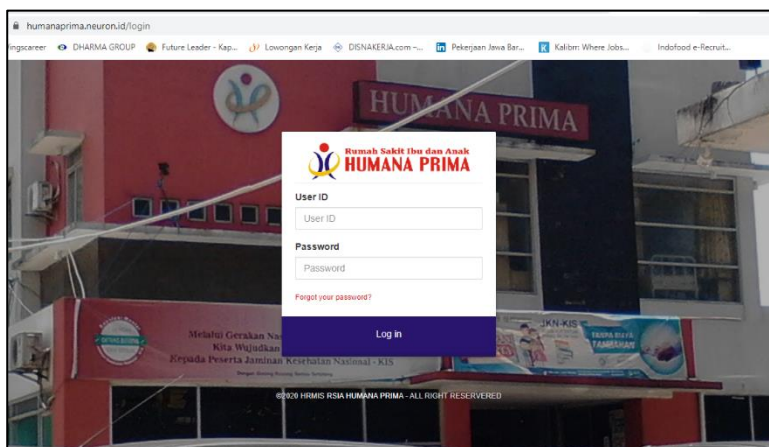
humanaprima.neuron.id/login

ingscareer DHARMA GROUP Future Leader - Kap... Lowongan Kerja DISNAKERJA.com -... Pekerjaan Jawa Bar... Kalibrr: Where Jobs... Indofood e-Recruit...

HUMANA PRIMA

Rumah Sakit Ibu dan Anak
HUMANA PRIMA

User ID
User ID
Password
Password
Forgot your password?
Log in

Melalui Gerakan Na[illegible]
Kita Wujudkan
Kepada Peserta Jaminan Kesehatan Nasional - KIS

JKN-KIS
TANPA BIAYA TAMBAHAN

©2020 HRMIS RSIA HUMANA PRIMA - ALL RIGHT RESERVERED